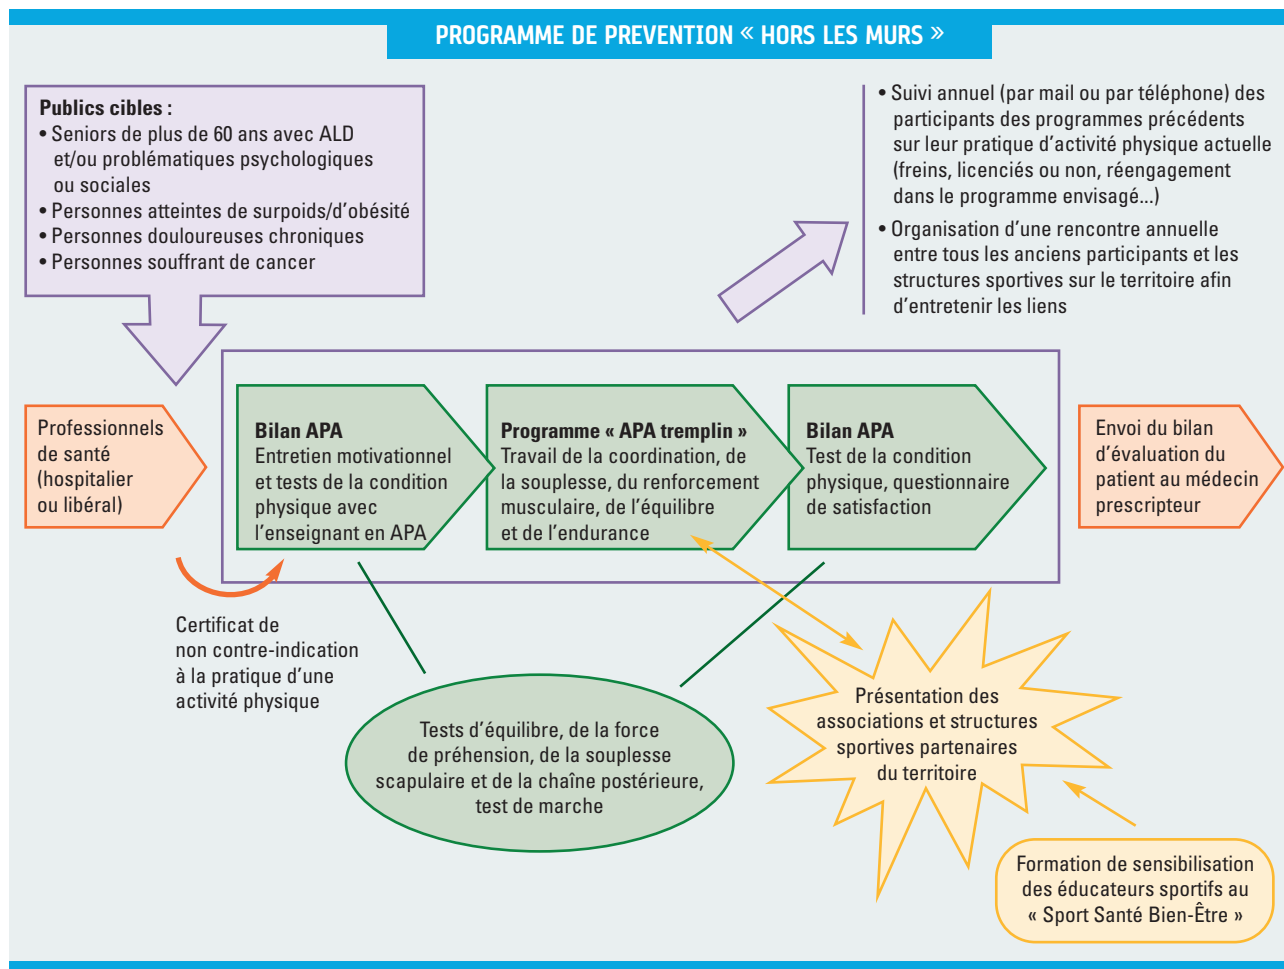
PROGRAMME DE PREVENTION « HORS LES MURS »

Publics cibles :
• Seniors de plus de 60 ans avec ALD et/ou problématiques psychologiques ou sociales
• Personnes atteintes de surpoids/d'obésité
• Personnes douloureuses chroniques
• Personnes souffrant de cancer

• Suivi annuel (par mail ou par téléphone) des participants des programmes précédents sur leur pratique d'activité physique actuelle (freins, licenciés ou non, réengagement dans le programme envisagé…)
• Organisation d'une rencontre annuelle entre tous les anciens participants et les structures sportives sur le territoire afin d'entretenir les liens

Professionnels de santé (hospitalier ou libéral)

Bilan APA
Entretien motivationnel et tests de la condition physique avec l'enseignant en APA

Programme « APA tremplin »
Travail de la coordination, de la souplesse, du renforcement musculaire, de l'équilibre et de l'endurance

Bilan APA
Test de la condition physique, questionnaire de satisfaction

Envoi du bilan d'évaluation du patient au médecin prescripteur

Certificat de non contre-indication à la pratique d'une activité physique

Tests d'équilibre, de la force de préhension, de la souplesse scapulaire et de la chaîne postérieure, test de marche

Présentation des associations et structures sportives partenaires du territoire

Formation de sensibilisation des éducateurs sportifs au « Sport Santé Bien-Être »